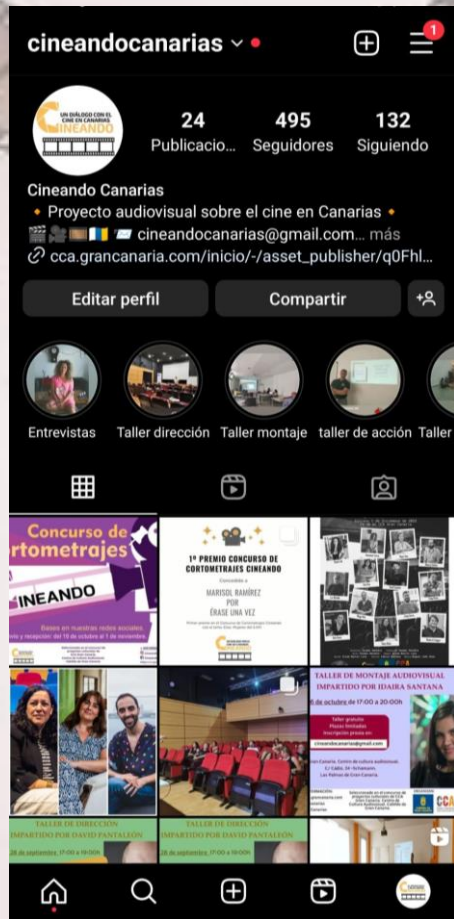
cineandocanarias

1

UN DIÁLOGO CON EL CINE EN CANARIAS
CINEANDO

24
Publicacio...

495
Seguidores

132
Siguiendo

Cineando Canarias
🔸 Proyecto audiovisual sobre el cine en Canarias 🔸
🎬🎥🎞️🇮🇨📨 cineandocanarias@gmail.com... más
🔗 cca.grancanaria.com/inicio/-/asset_publisher/q0Fhl...

Editar perfil

Compartir

Entrevistas

Taller dirección

Taller montaje

taller de acción

Taller

Concurso de ortometrajes
CINEANDO
Bases en nuestras redes sociales.
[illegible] y recepción: del 18 de octubre al 1 de noviembre.

1º PREMIO CONCURSO DE CORTOMETRAJES CINEANDO
Concedido a
MARISOL RAMÍREZ
POR
ÉRASE UNA VEZ

TALLER DE MONTAJE AUDIOVISUAL IMPARTIDO POR IDAIRA SANTANA
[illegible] de octubre de 17:00 a 20:00h
Taller gratuito
Plazas limitadas
Inscripción previa en:
cineandocanarias@gmail.com
Las Palmas de Gran Canaria

TALLER DE DIRECCIÓN
IMPARTIDO POR DAVID PANTALEÓN
28 de septiembre, 17:00 a 19:00h

TALLER DE DIRECCIÓN
IMPARTIDO POR DAVID PANTALEÓN
28 de septiembre, 17:00 a 19:00h